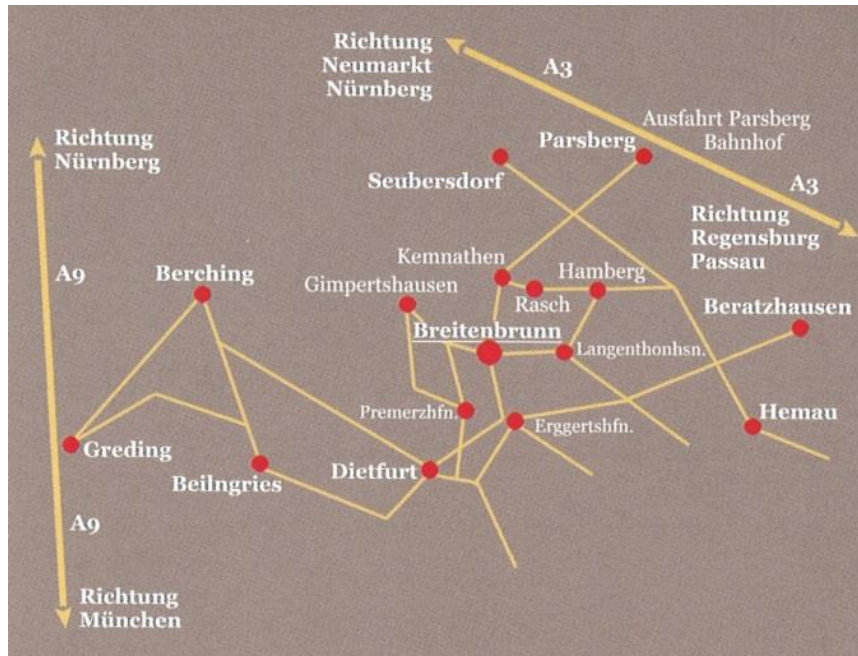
Richtung
Neumarkt
Nürnberg

A3

Ausfahrt Parsberg
Bahnhof

A3

Richtung
Regensburg
Passau

Richtung
Nürnberg

A9

Parsberg

Seubersdorf

Kemnathen

Hamberg

Rasch

Gimpertshausen

Berching

Breitenbrunn

Langenthonhsn.

Beratzhausen

Premerzhfn.

Erggertshfn.

Hemau

Greding

Beilngries

Dietfurt

A9

Richtung
München